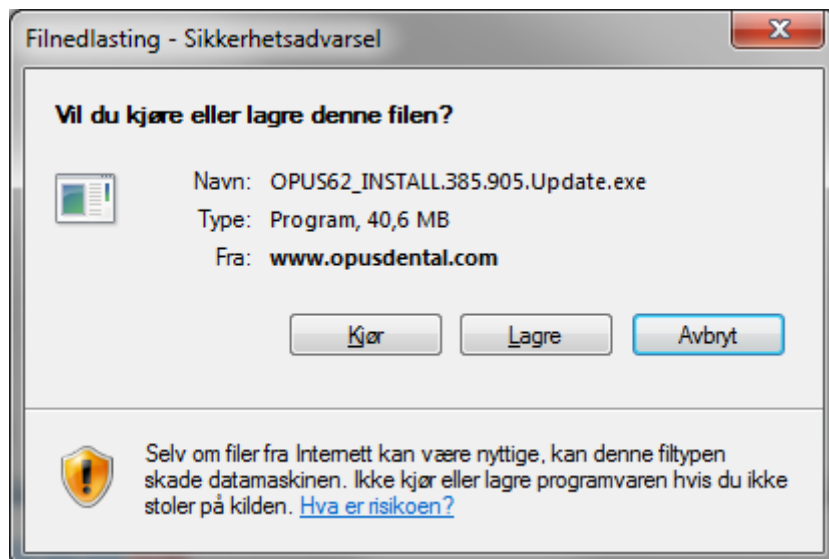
Filnedlasting - Sikkerhetsadvarsel

Vil du kjøre eller lagre denne filen?

Navn: OPUS62_INSTALL.385.905.Update.exe
Type: Program, 40,6 MB
Fra: www.opusdental.com

Kjør
Lagre
Avbryt

Selv om filer fra Internett kan være nyttige, kan denne filtypen skade datamaskinen. Ikke kjør eller lagre programvaren hvis du ikke stoler på kilden. Hva er risikoen?